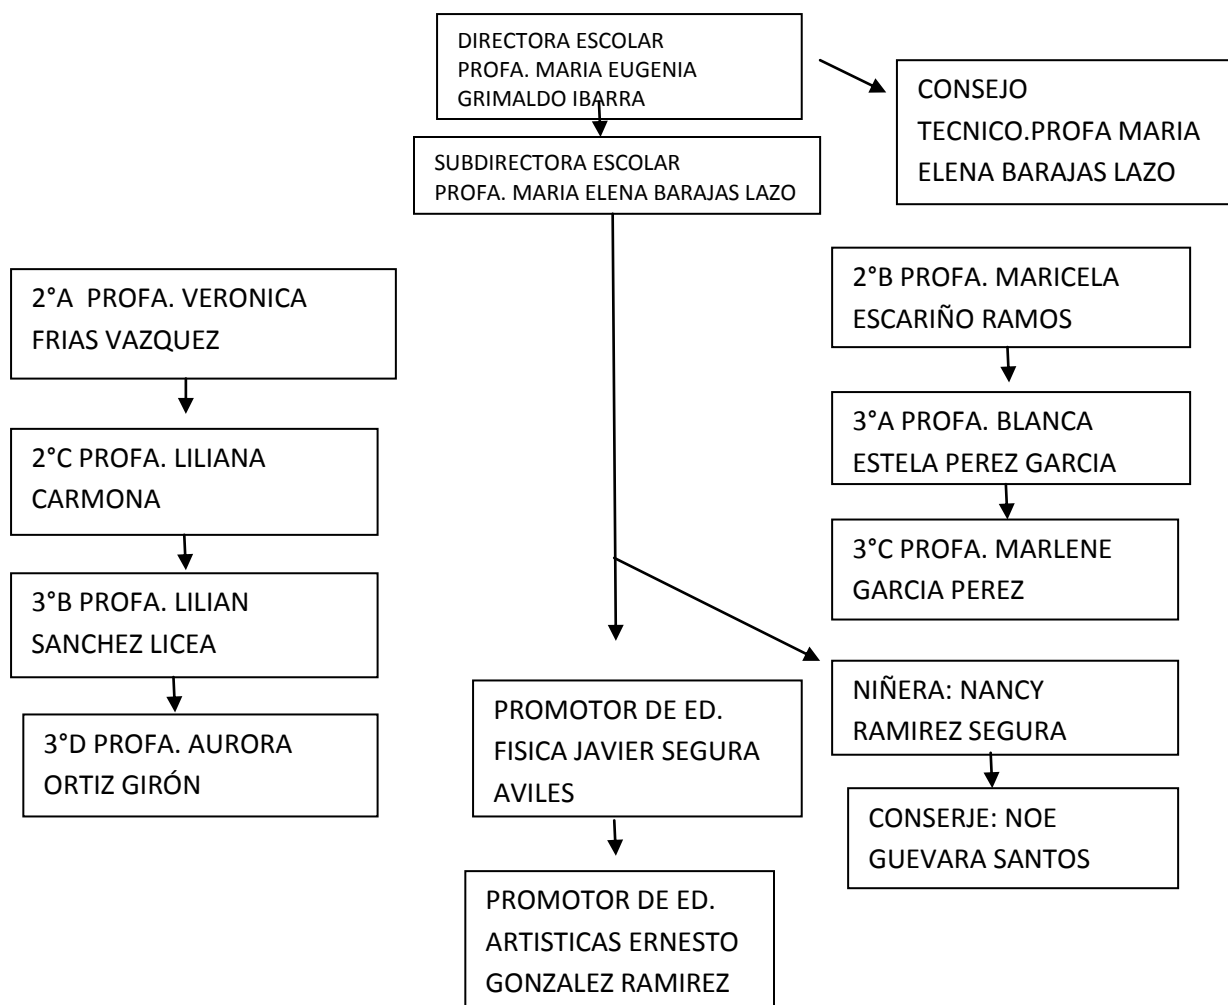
DIRECTORA ESCOLAR
PROFA. MARIA EUGENIA GRIMALDO IBARRA

CONSEJO TECNICO.PROFA MARIA ELENA BARAJAS LAZO

SUBDIRECTORA ESCOLAR
PROFA. MARIA ELENA BARAJAS LAZO

2°A PROFA. VERONICA FRIAS VAZQUEZ

2°C PROFA. LILIANA CARMONA

3°B PROFA. LILIAN SANCHEZ LICEA

3°D PROFA. AURORA ORTIZ GIRÓN

2°B PROFA. MARICELA ESCARIÑO RAMOS

3°A PROFA. BLANCA ESTELA PEREZ GARCIA

3°C PROFA. MARLENE GARCIA PEREZ

PROMOTOR DE ED. FISICA JAVIER SEGURA AVILES

PROMOTOR DE ED. ARTISTICAS ERNESTO GONZALEZ RAMIREZ

NIÑERA: NANCY RAMIREZ SEGURA

CONSERJE: NOE GUEVARA SANTOS